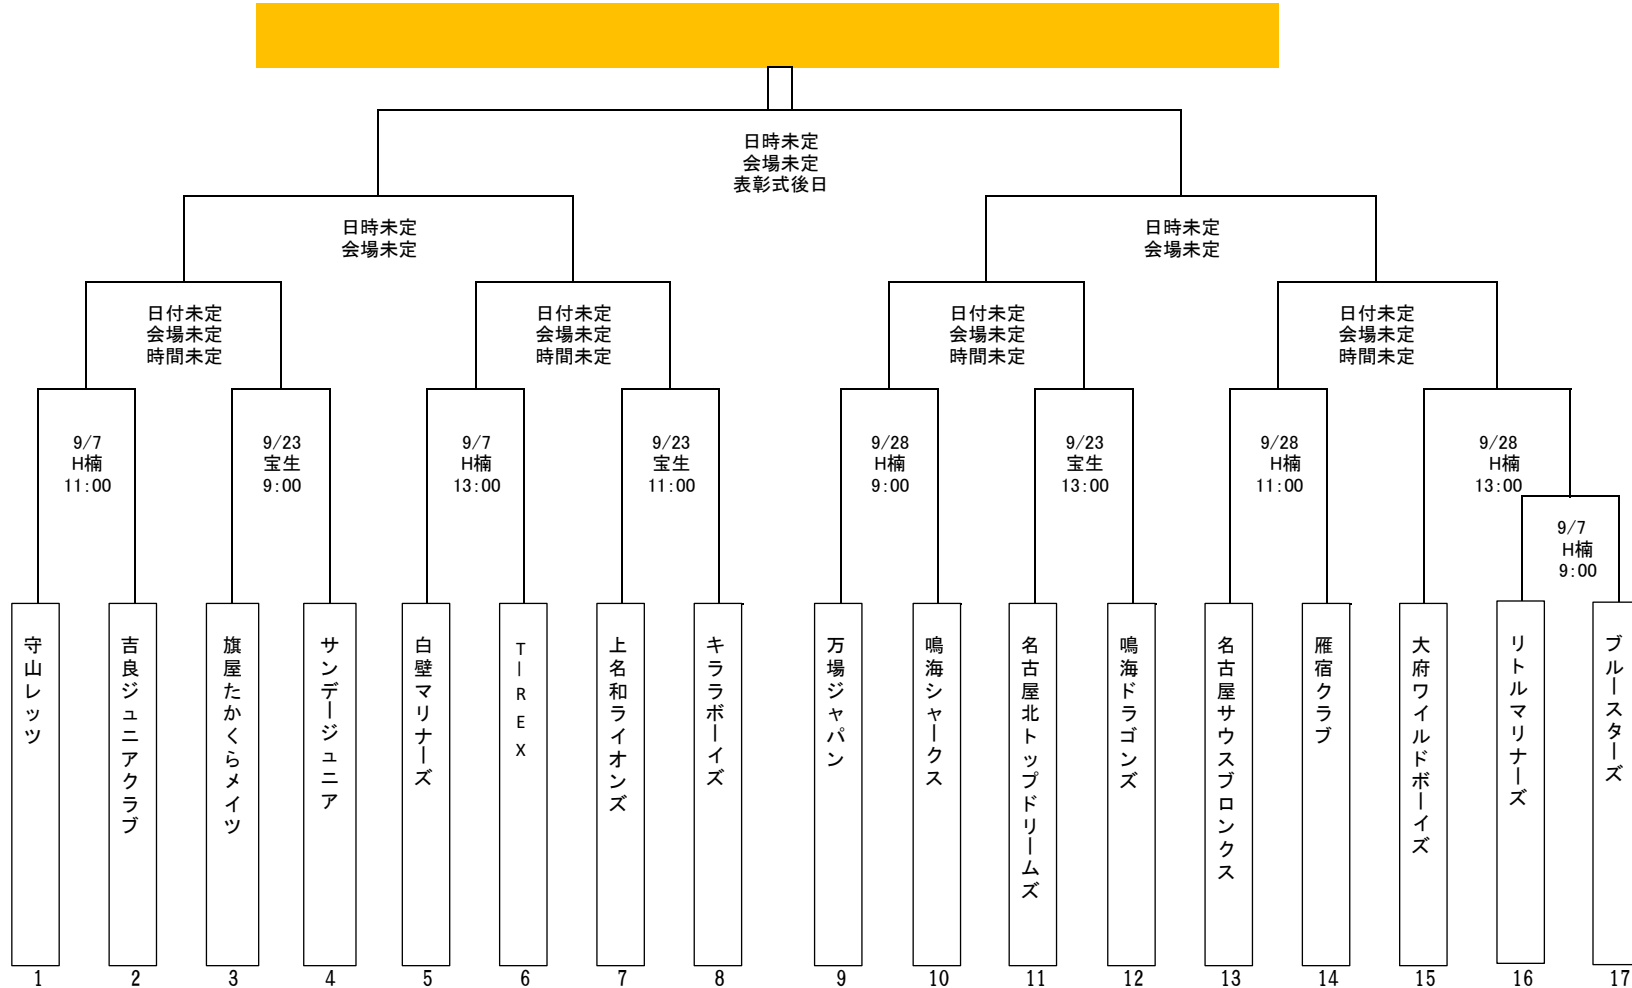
日時未定
会場未定
表彰式後日

日時未定
会場未定

日時未定
会場未定

日付未定
会場未定
時間未定

日付未定
会場未定
時間未定

日付未定
会場未定
時間未定

日付未定
会場未定
時間未定

9/7
H楠
11:00

9/23
宝生
9:00

9/7
H楠
13:00

9/23
宝生
11:00

9/28
H楠
9:00

9/23
宝生
13:00

9/28
H楠
11:00

9/28
H楠
13:00

9/7
H楠
9:00

守山レッツ
1

吉良ジュニアクラブ
2

旗屋たかくらメイツ
3

サンデージュニア
4

白壁マリナーズ
5

TｰREX
6

上名和ライオンズ
7

キララボーイズ
8

万場ジャパン
9

鳴海シャークス
10

名古屋北トップドリームズ
11

鳴海ドラゴンズ
12

名古屋サウスブロンクス
13

雁宿クラブ
14

大府ワイルドボーイズ
15

リトルマリナーズ
16

ブルースターズ
17